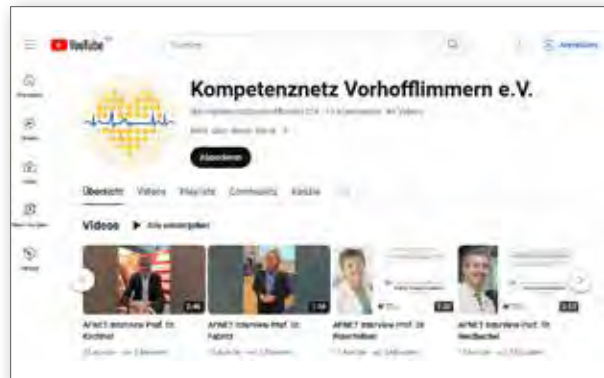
YouTube

Suchen

Anmelden

Startseite

Shorts

Abos

Mein YouTube

Verlauf

Kompetenznetz Vorhofflimmern e.V.

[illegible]

Mehr über diesen Kanal >

Abonnieren

Übersicht Videos Playlists Community Kanäle

Videos ▶ Alle wiedergeben

2:46
AFNET Interview Prof. Dr. Kirchhof
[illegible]

1:58
AFNET Interview Prof. Dr. Fabritz
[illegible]

1:28
AFNET Interview Prof. Dr. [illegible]
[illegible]

2:17
AFNET Interview Prof. Dr. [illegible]
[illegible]